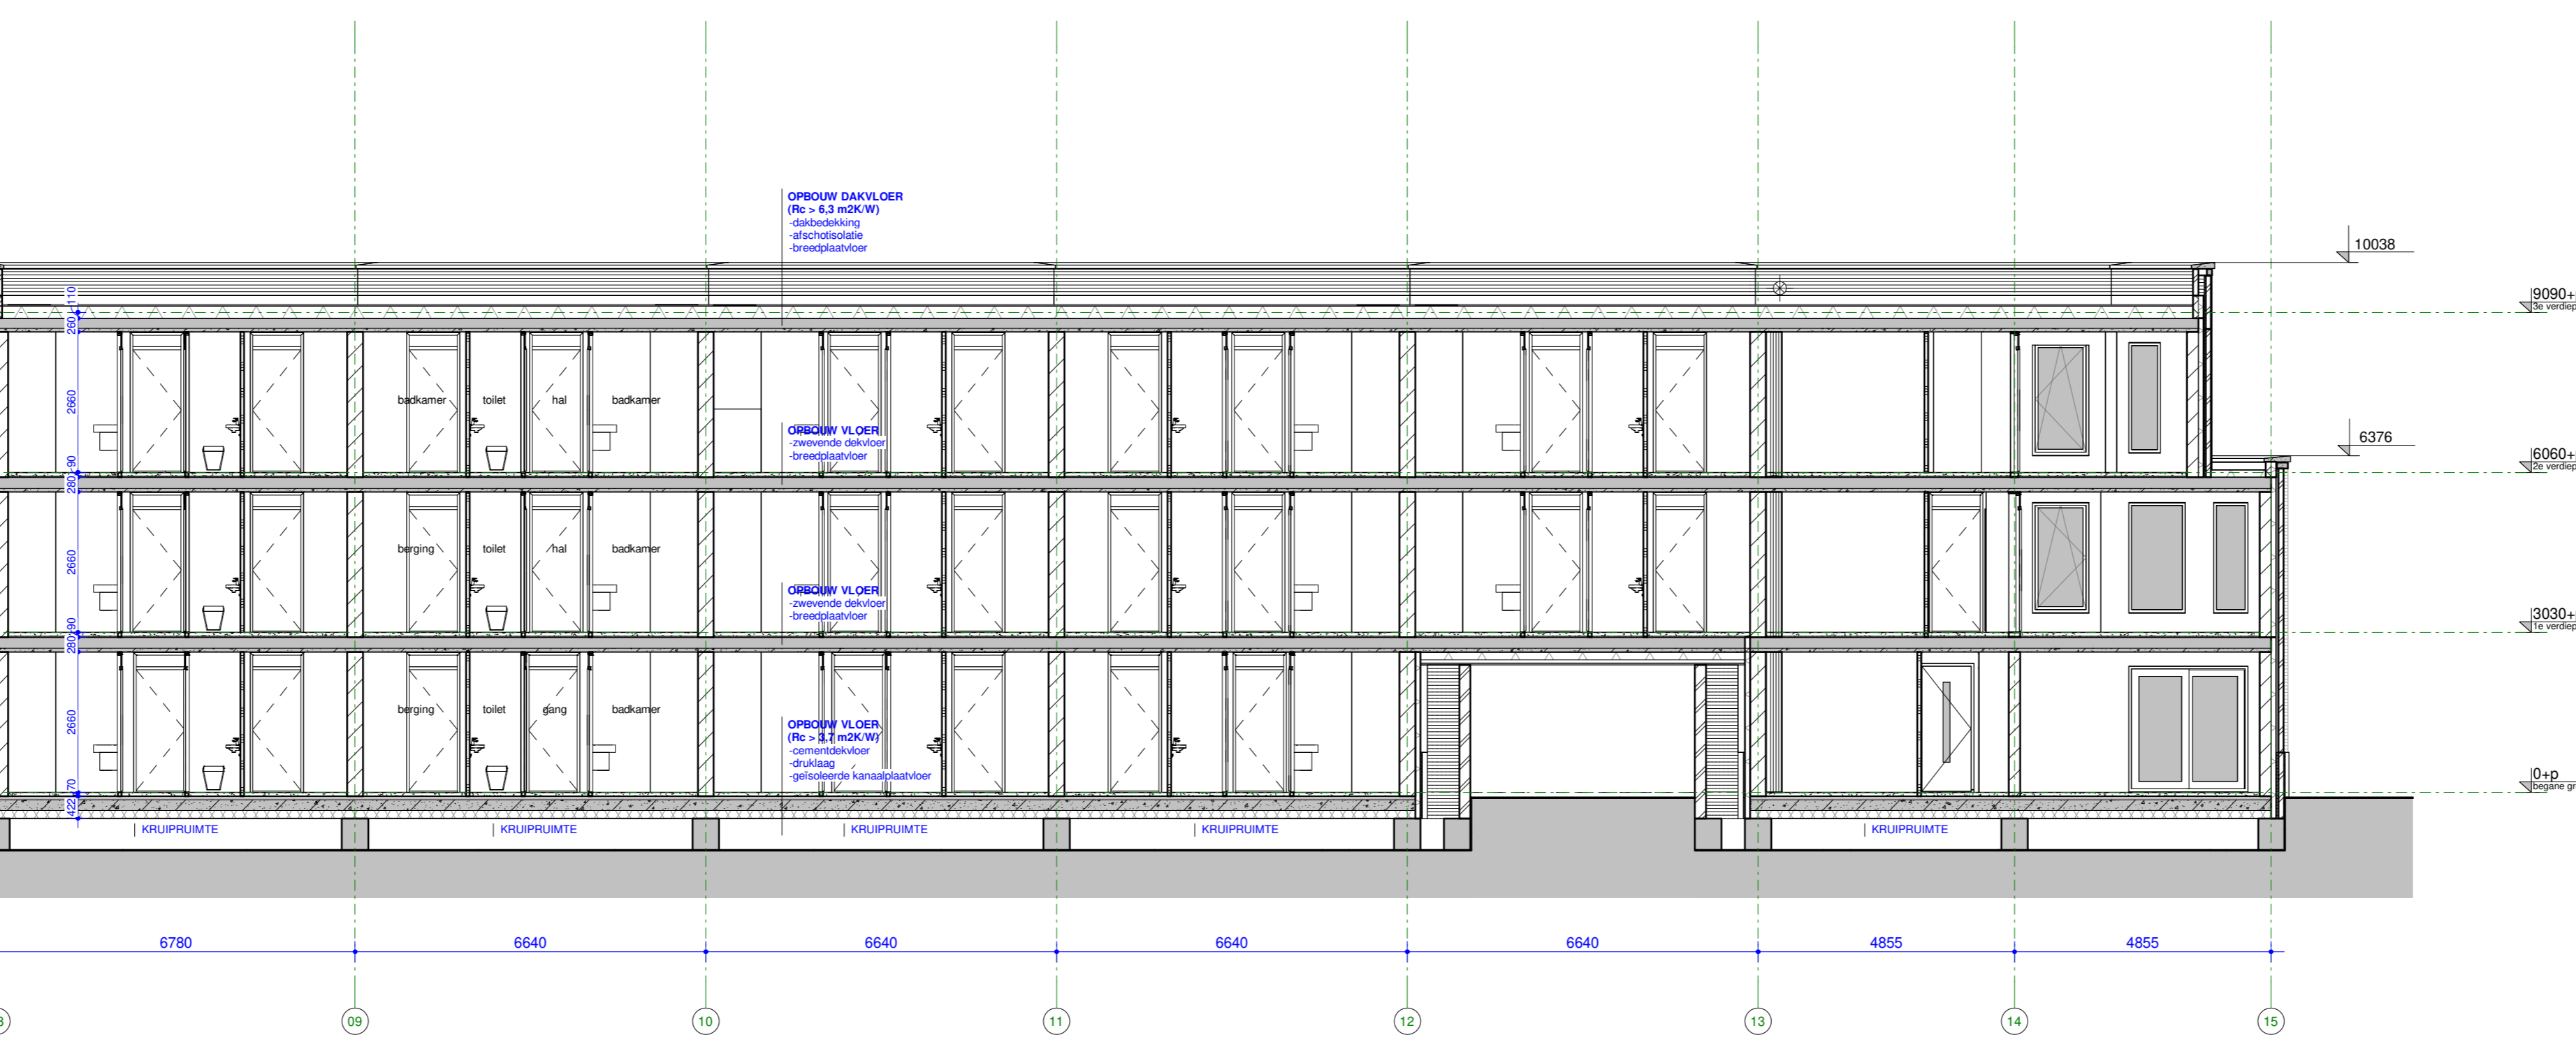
OPBOUW DAKVLOER
(Rc > 6,3 m2K/W)
-dakbedekking
-afschotisolatie
-breedplaatvloer

10038

9090+
3e verdiep

110
260
2660
90
280
2660
90
280
2660
70
422

badkamer toilet hal badkamer

OPBOUW VLOER
-zwevende dekvloer
-breedplaatvloer

6376

6060+
2e verdiep

berging toilet hal badkamer

OPBOUW VLOER
-zwevende dekvloer
-breedplaatvloer

3030+
1e verdiep

berging toilet gang badkamer

OPBOUW VLOER
(Rc > 3,7 m2K/W)
-cementdekvloer
-druklaag
-geïsoleerde kanaalplaatvloer

0+p
begane gr

KRUIPRUIMTE KRUIPRUIMTE KRUIPRUIMTE KRUIPRUIMTE KRUIPRUIMTE

6780 6640 6640 6640 6640 4855 4855

8 09 10 11 12 13 14 15